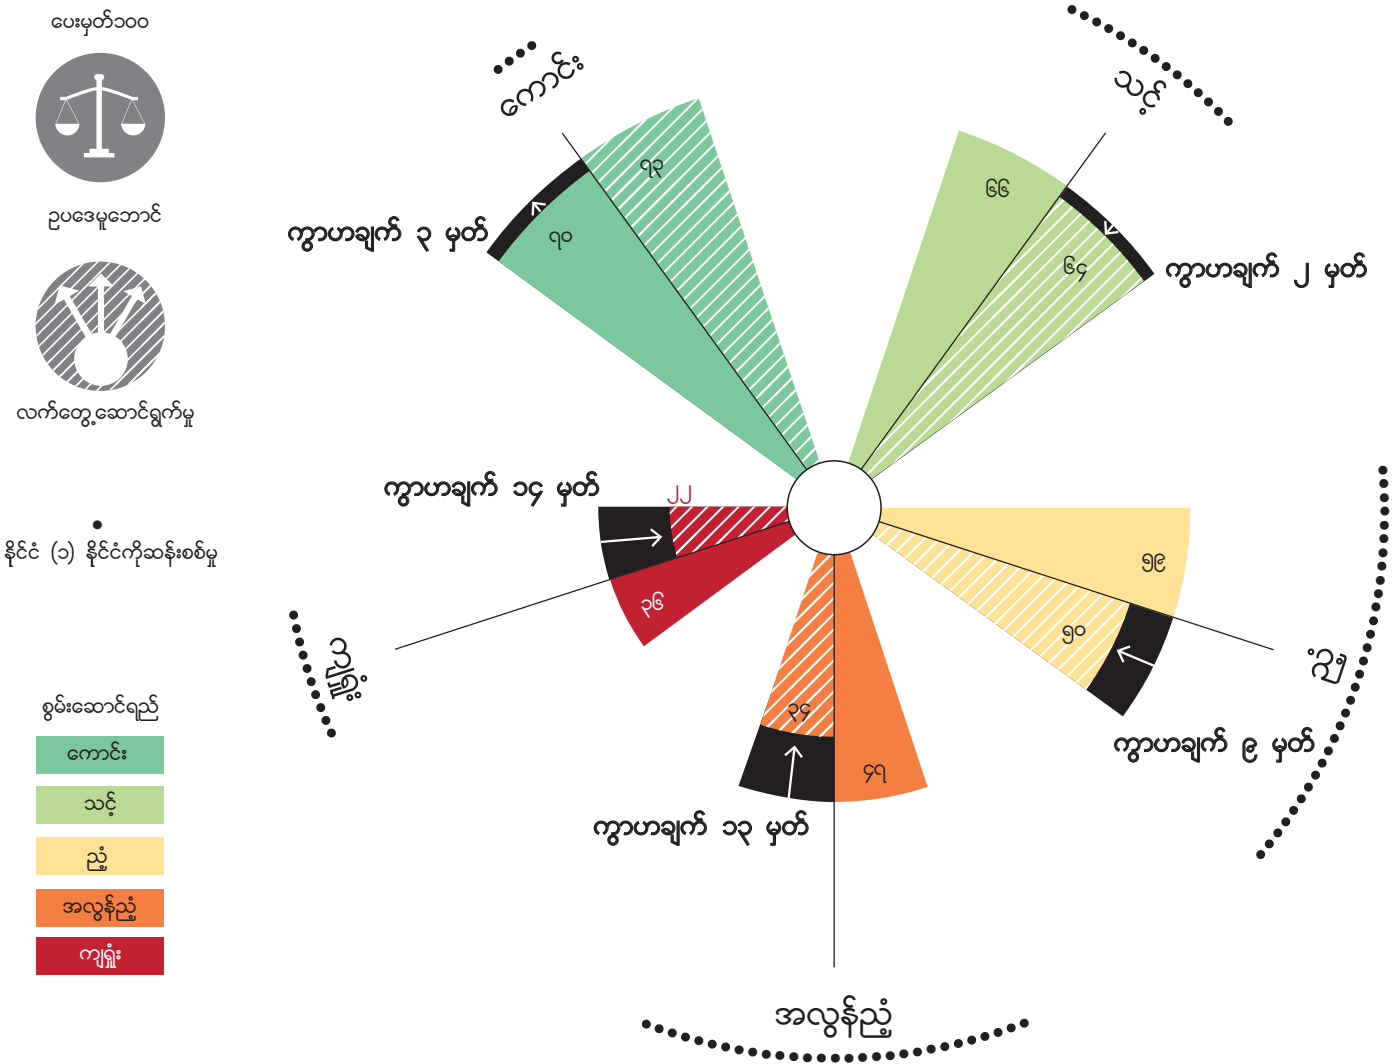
ပေးမှတ်၁၀၀

ဥပဒေမူဘောင်

လက်တွေ့ဆောင်ရွက်မှု

နိုင်ငံ (၁) နိုင်ငံကိုဆန်းစစ်မှု

စွမ်းဆောင်ရည်

ကောင်း

သင့်

ညံ့

အလွန်ညံ့

ကျရှုံး

ကောင်း

သင့်

ညံ့

အလွန်ညံ့

ကျရှုံး

ကွာဟချက် ၃ မှတ်

၇၃

၇၀

၆၆

၆၄

ကွာဟချက် ၂ မှတ်

ကွာဟချက် ၁၄ မှတ်

၂၂

၃၆

၅၉

၅၀

ကွာဟချက် ၉ မှတ်

၃၄

၄၇

ကွာဟချက် ၁၃ မှတ်